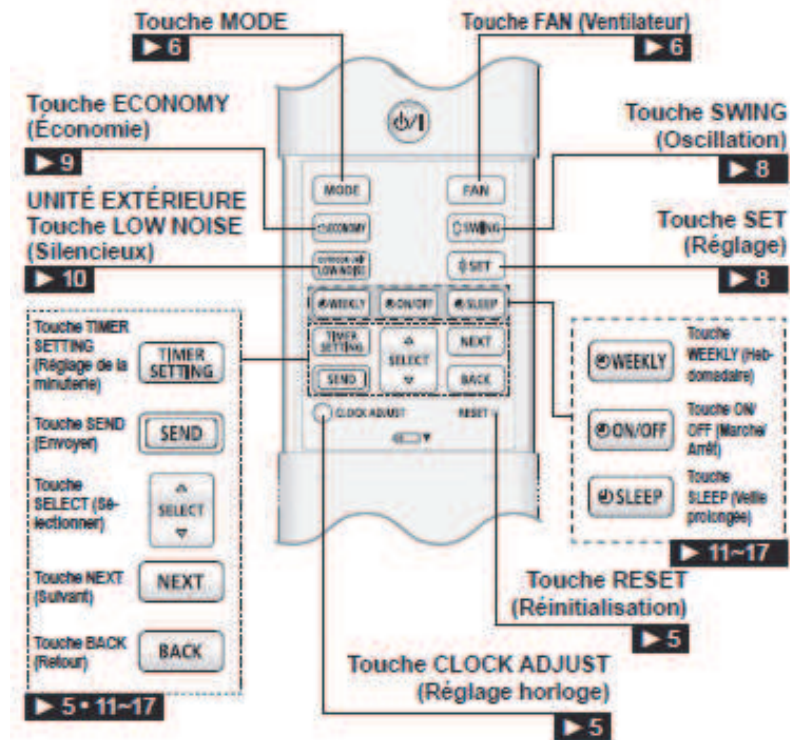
Touche MODE
► 6

Touche FAN (Ventilateur)
► 6

Touche ECONOMY (Économie)
► 9

Touche SWING (Oscillation)
► 8

UNITÉ EXTÉRIEURE Touche LOW NOISE (Silencieux)
► 10

Touche SET (Réglage)
► 8

MODE
FAN
ECONOMY
SWING
OUTDOOR UNIT LOW NOISE
SET
WEEKLY
ON/OFF
SLEEP
TIMER SETTING
SELECT
NEXT
SEND
BACK
CLOCK ADJUST
RESET

Touche TIMER SETTING (Réglage de la minuterie)
TIMER SETTING
Touche SEND (Envoyer)
SEND
Touche SELECT (Sélectionner)
SELECT
Touche NEXT (Suivant)
NEXT
Touche BACK (Retour)
BACK
► 5 • 11~17

WEEKLY
Touche WEEKLY (Hebdomadaire)
ON/OFF
Touche ON/ OFF (Marche/ Arrêt)
SLEEP
Touche SLEEP (Veille prolongée)
► 11~17

Touche RESET (Réinitialisation)
► 5

Touche CLOCK ADJUST (Réglage horloge)
► 5